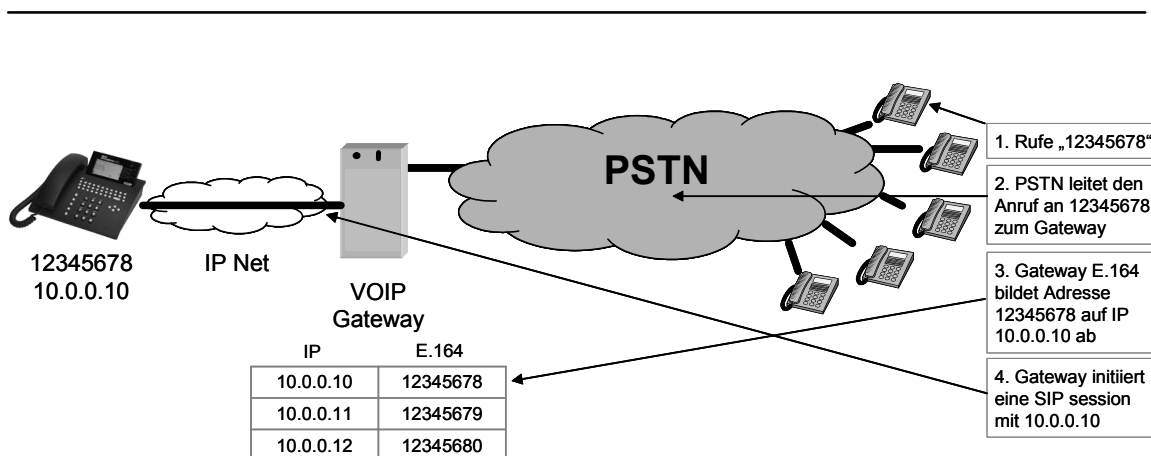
PSTN

1. Rufe „12345678“

2. PSTN leitet den Anruf an 12345678 zum Gateway

3. Gateway E.164 bildet Adresse 12345678 auf IP 10.0.0.10 ab

4. Gateway initiiert eine SIP session mit 10.0.0.10

12345678
10.0.0.10

IP Net

VOIP Gateway

| IP | E.164 |
|---|---|
| 10.0.0.10 | 12345678 |
| 10.0.0.11 | 12345679 |
| 10.0.0.12 | 12345680 |